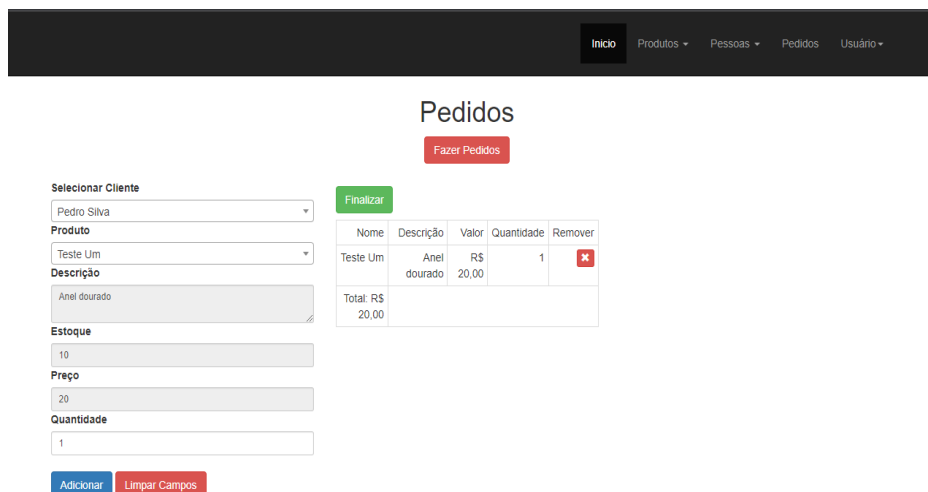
Inicio Produtos ▾ Pessoas ▾ Pedidos Usuário ▾

Pedidos

Fazer Pedidos

Selecionar Cliente
Pedro Silva
Produto
Teste Um
Descrição
Anel dourado
Estoque
10
Preço
20
Quantidade
1

Adicionar Limpar Campos

Finalizar

| Nome | Descrição | Valor | Quantidade | Remover |
|---|---|---|---|---|
| Teste Um | Anel dourado | R$ 20,00 | 1 | ✖ |
| Total: R$ 20,00 | | | | |